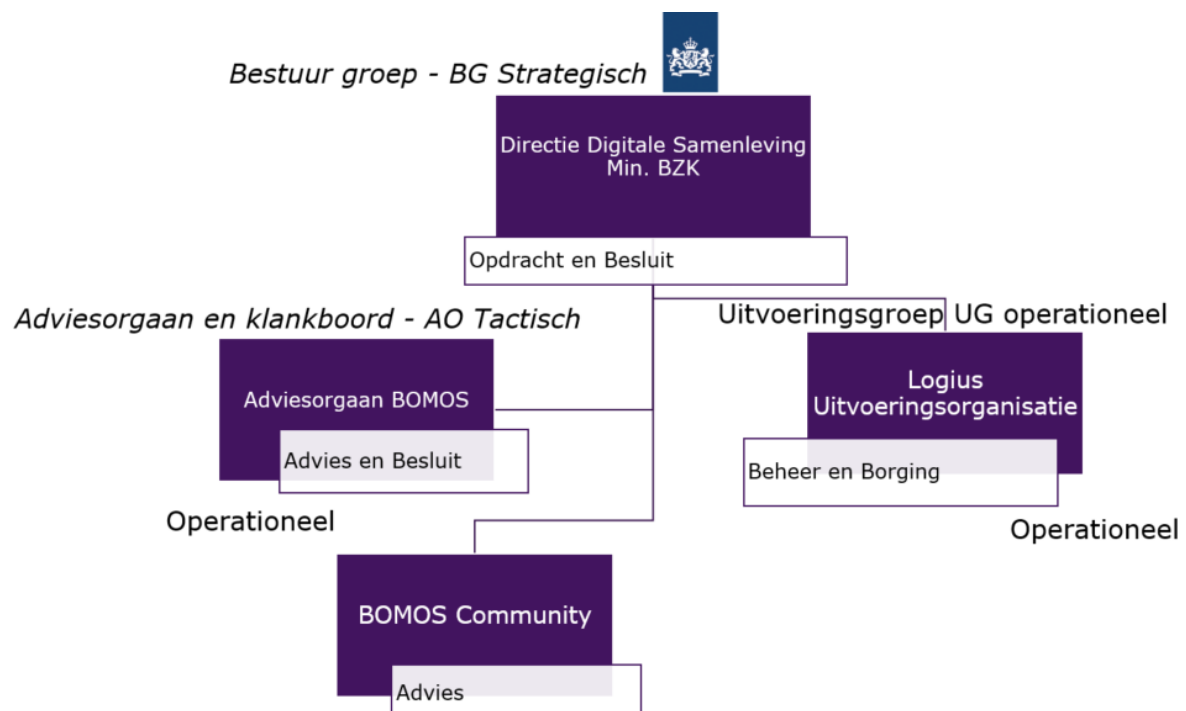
Bestuur groep - BG Strategisch

Directie Digitale Samenleving
Min. BZK

Opdracht en Besluit

Adviesorgaan en klankboord - AO Tactisch

Uitvoeringsgroep UG operationeel

Adviesorgaan BOMOS

Advies en Besluit

Logius
Uitvoeringsorganisatie

Beheer en Borging

Operationeel

Operationeel

BOMOS Community

Advies